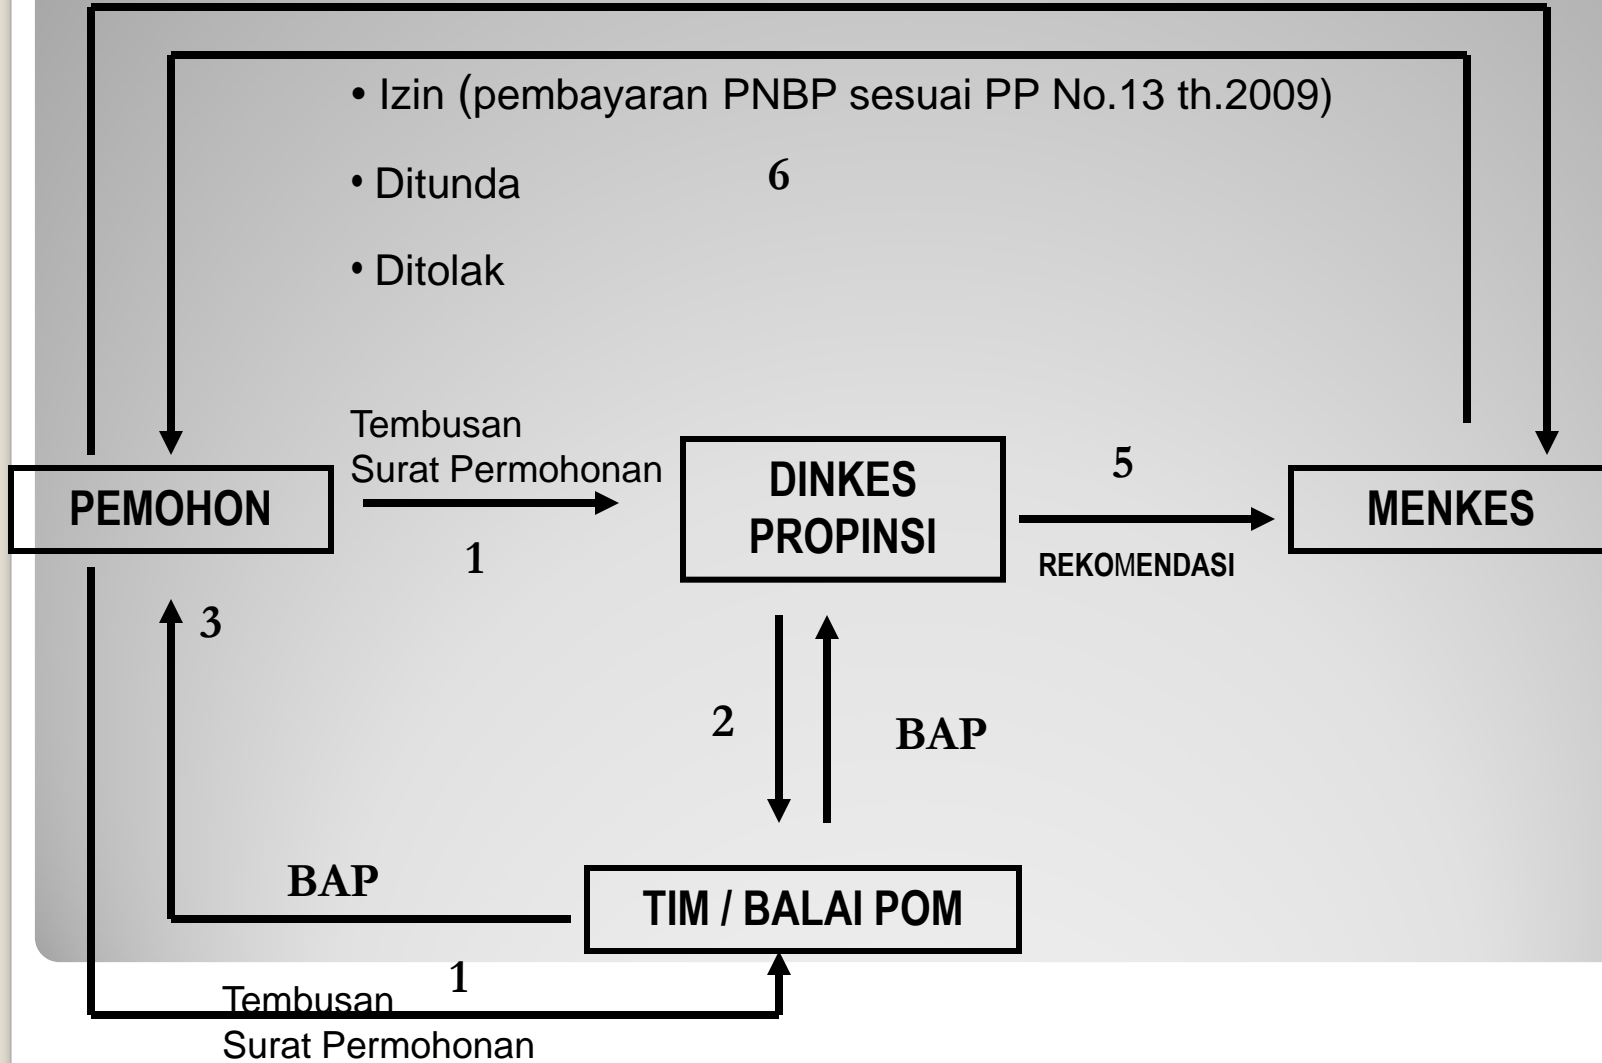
• Izin (pembayaran PNBP sesuai PP No.13 th.2009)

• Ditunda

6

• Ditolak

Tembusan Surat Permohonan

PEMOHON

1

DINKES PROPINSI

5

MENKES

REKOMENDASI

3

2

BAP

BAP

TIM / BALAI POM

1

Tembusan Surat Permohonan